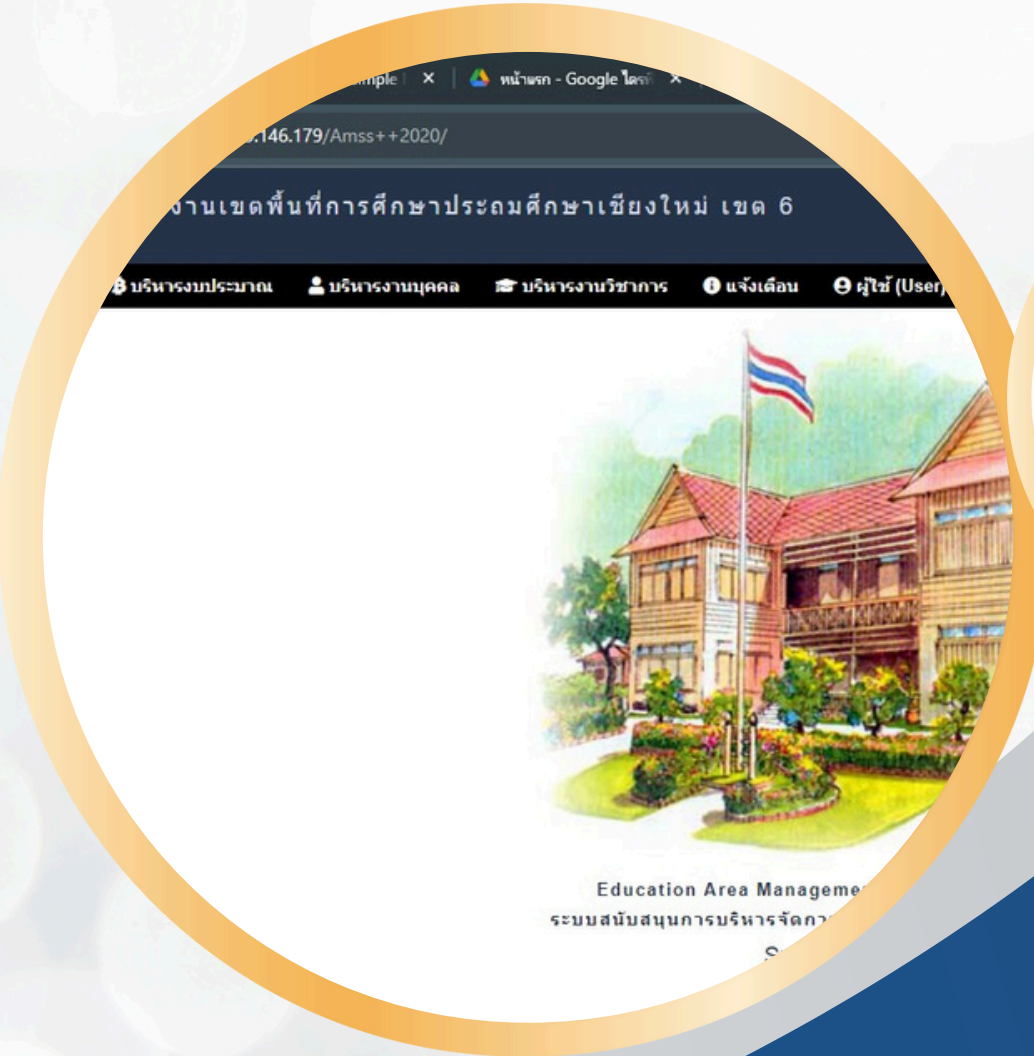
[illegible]mple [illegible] × หน้าแรก - Google ไดรฟ์ ×

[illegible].146.179/Amss++2020/

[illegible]งานเขตพื้นที่การศึกษาประถมศึกษาเชียงใหม่ เขต 6

บริหารงบประมาณ บริหารงานบุคคล บริหารงานวิชาการ แจ้งเตือน ผู้ใช้ (User)

Education Area Manageme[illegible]
ระบบสนับสนุนการบริหารจัดกา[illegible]